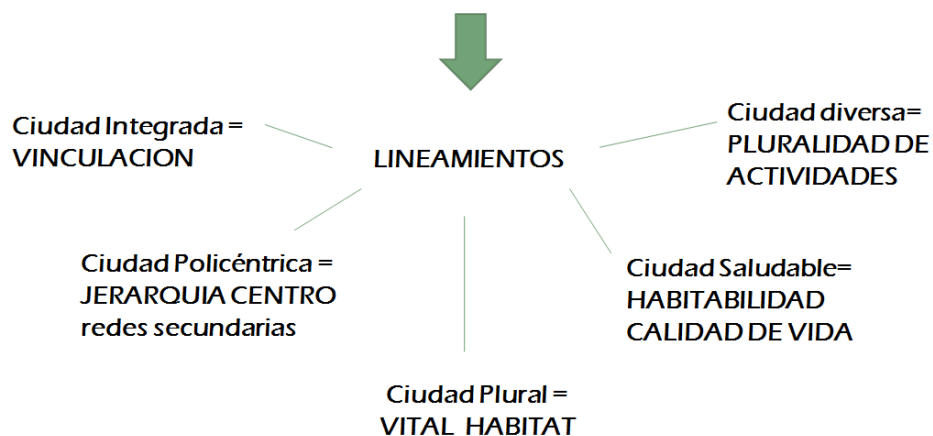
Ciudad Integrada = VINCULACION

LINEAMIENTOS

Ciudad diversa= PLURALIDAD DE ACTIVIDADES

Ciudad Policéntrica = JERARQUIA CENTRO redes secundarias

Ciudad Saludable= HABITABILIDAD CALIDAD DE VIDA

Ciudad Plural = VITAL HABITAT